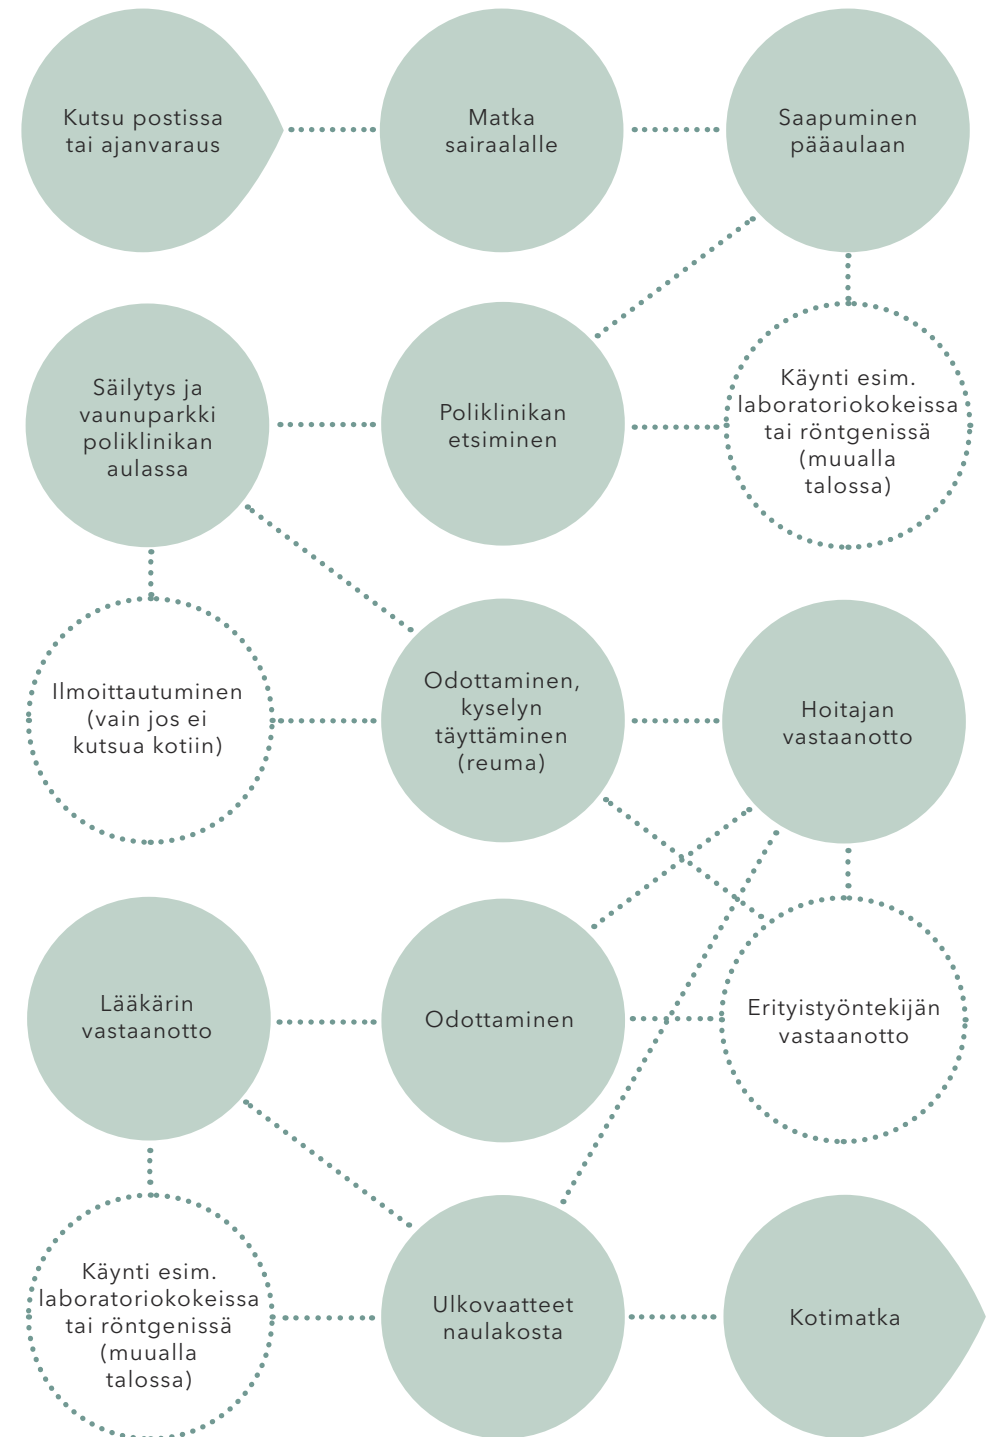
Kutsu postissa tai ajanvaraus

Matka sairaalalle

Saapuminen pääaulaan

Säilytys ja vaunuparkki poliklinikan aulassa

Poliklinikan etsiminen

Käynti esim. laboratoriokokeissa tai röntgenissä (muualla talossa)

Ilmoittautuminen (vain jos ei kutsua kotiin)

Odottaminen, kyselyn täyttäminen (reuma)

Hoitajan vastaanotto

Lääkärin vastaanotto

Odottaminen

Erityistyöntekijän vastaanotto

Käynti esim. laboratoriokokeissa tai röntgenissä (muualla talossa)

Ulkovaatteet naulakosta

Kotimatka